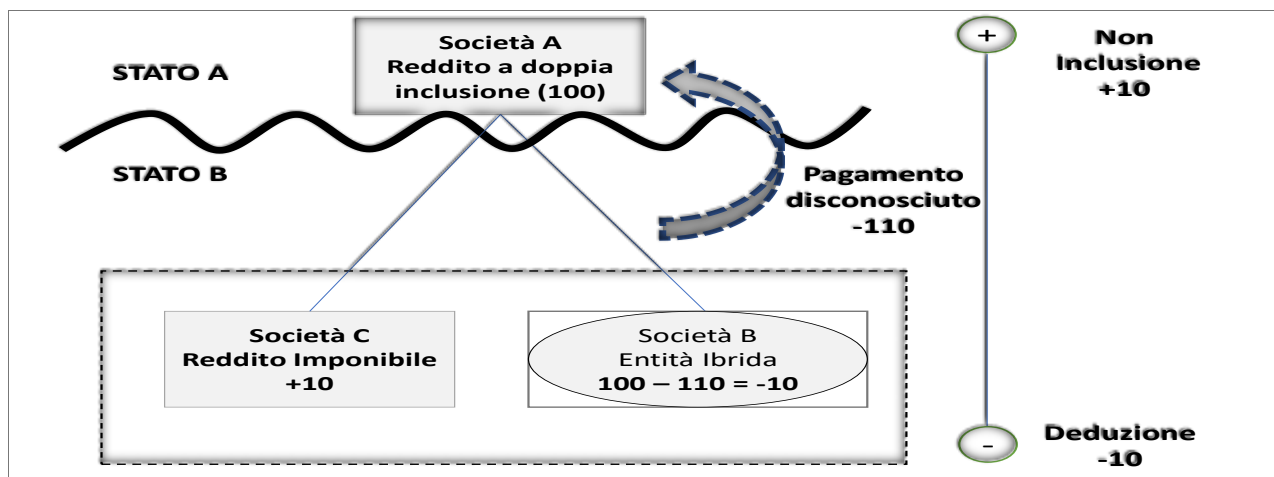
Società A
Reddito a doppia inclusione (100)

STATO A

STATO B

Pagamento disconosciuto
-110

+

Non Inclusione
+10

Società C
Reddito Imponibile
+10

Società B
Entità Ibrida
100 – 110 = -10

-

Deduzione
-10